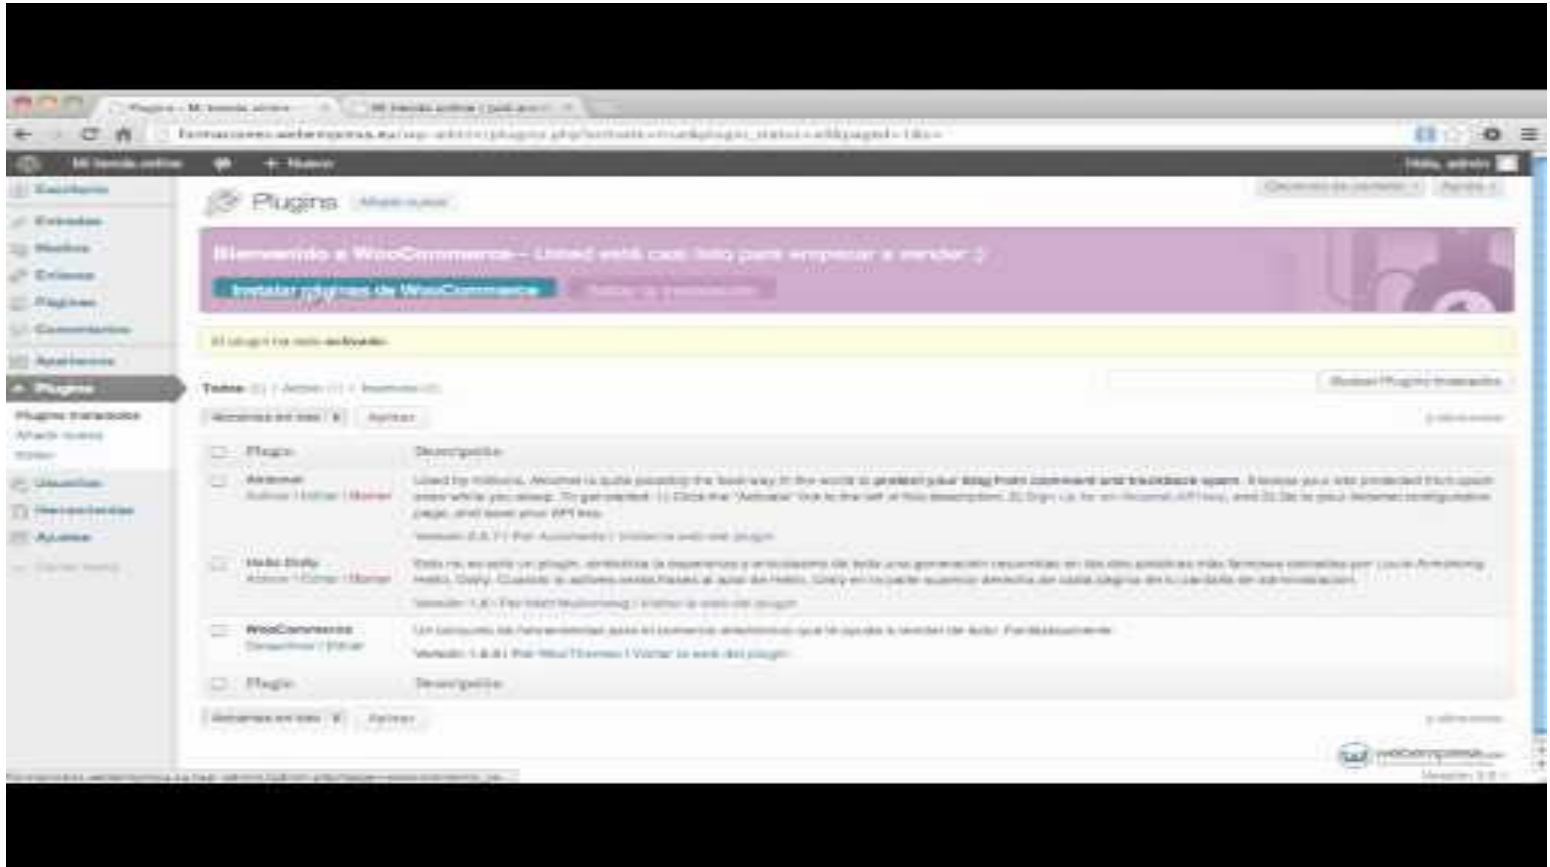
Plugins ‹ Mi tienda online
Mi tienda online | just an...

formaciones.webempresa.eu/wp-admin/plugins.php?activate=true&plugin_status=all&paged=1&s=

Mi tienda online
+ Nuevo
Hola, admin

Escritorio
Entradas
Medios
Enlaces
Páginas
Comentarios
Apariencia
Plugins
Plugins instalados
Añadir nuevo
Editor
Usuarios
Herramientas
Ajustes
Cerrar menú

Plugins Añadir nuevo
Opciones de pantalla
Ayuda

Bienvenido a WooCommerce – Usted está casi listo para empezar a vender :)
Instalar páginas de WooCommerce
Saltar la instalación

El plugin ha sido activado.

Todos (3) | Activo (1) | Inactivo (2)
Buscar Plugins Instalados
Acciones en lote
Aplicar
3 elementos

| | Plugin | Descripción |
|---|---|---|
| | Akismet Activar \| Editar \| Borrar | Used by millions, Akismet is quite possibly the best way in the world to protect your blog from comment and trackback spam. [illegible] Versión 2.5.7 \| Por Automattic \| Visitar la web del plugin |
| | Hello Dolly Activar \| Editar \| Borrar | Esto no es solo un plugin, simboliza la esperanza y entusiasmo de toda una generación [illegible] Versión 1.6 \| Por Matt Mullenweg \| Visitar la web del plugin |
| | WooCommerce Desactivar \| Editar | Un conjunto de herramientas para el comercio electrónico que te ayuda a vender de todo. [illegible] Versión 1.6.6 \| Por WooThemes \| Visitar la web del plugin |
| | Plugin | Descripción |

Acciones en lote
Aplicar
3 elementos

webempresa
Versión 3.5